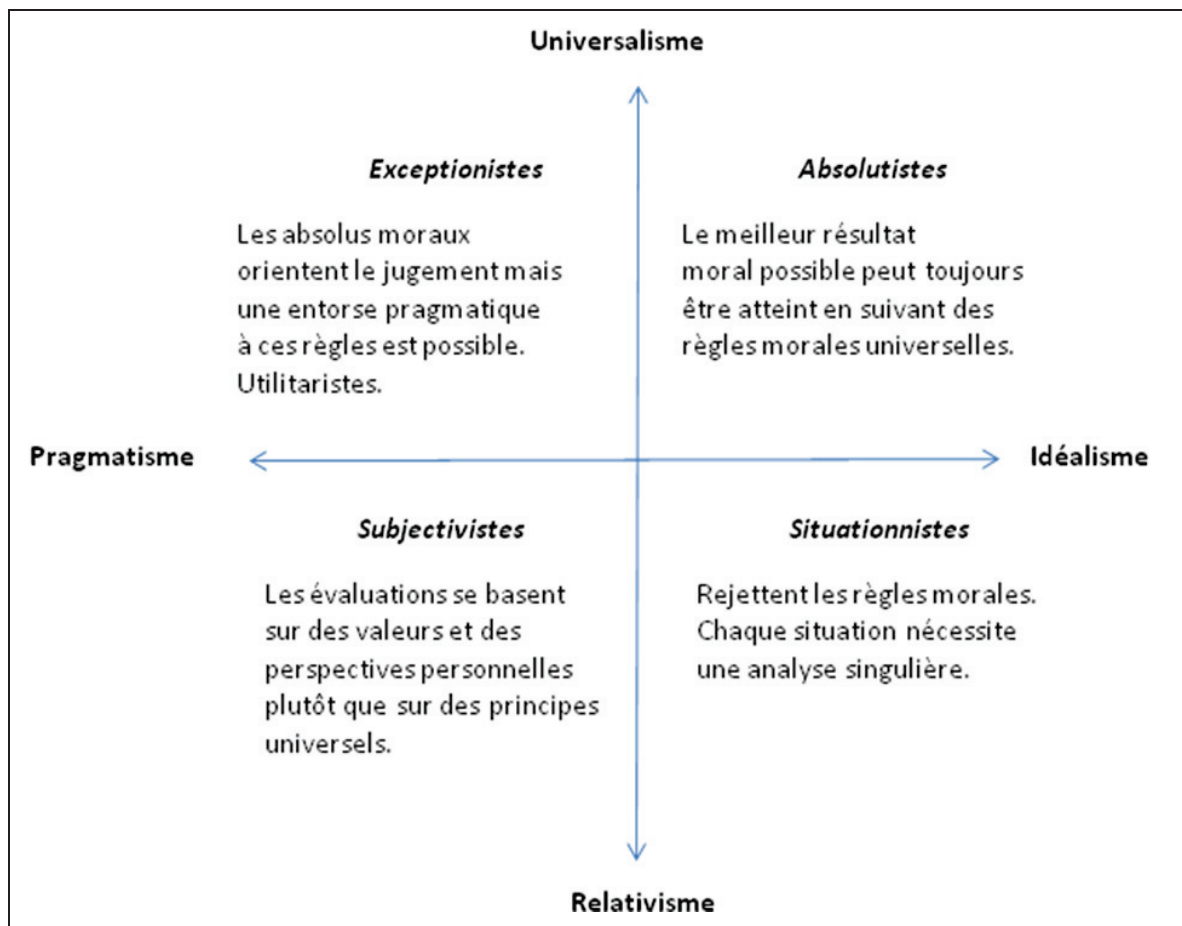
Universalisme

Exceptionistes

Les absolus moraux orientent le jugement mais une entorse pragmatique à ces règles est possible. Utilitaristes.

Absolutistes

Le meilleur résultat moral possible peut toujours être atteint en suivant des règles morales universelles.

Pragmatisme

Idéalisme

Subjectivistes

Les évaluations se basent sur des valeurs et des perspectives personnelles plutôt que sur des principes universels.

Situationnistes

Rejettent les règles morales. Chaque situation nécessite une analyse singulière.

Relativisme